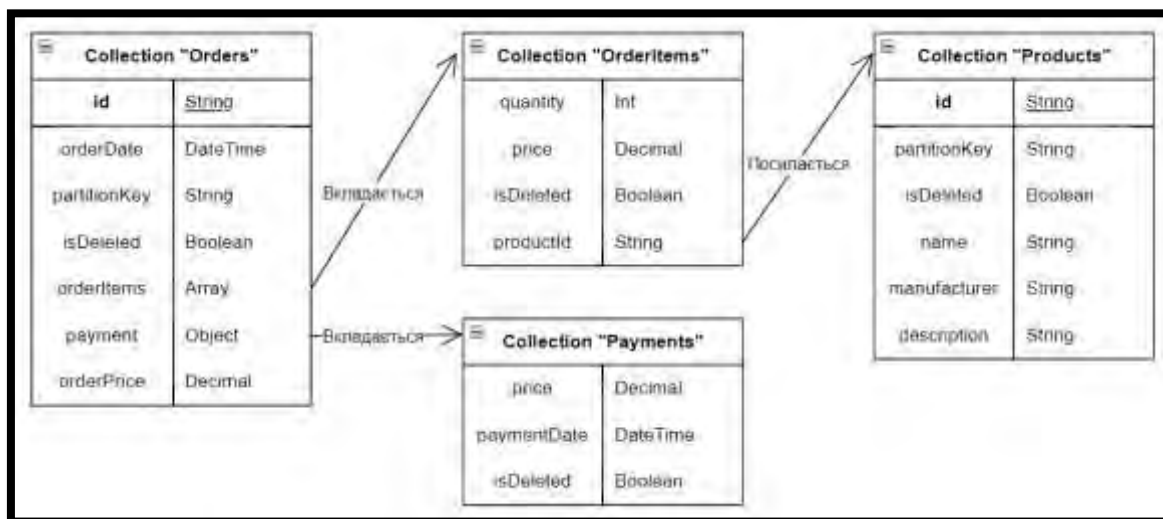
Collection "Orders"

| id | String |
|---|---|
| orderDate | DateTime |
| partitionKey | String |
| isDeleted | Boolean |
| orderItems | Array |
| payment | Object |
| orderPrice | Decimal |

Вкладається

Collection "OrderItems"

| quantity | Int |
|---|---|
| price | Decimal |
| isDeleted | Boolean |
| productId | String |

Посилається

Collection "Products"

| id | String |
|---|---|
| partitionKey | String |
| isDeleted | Boolean |
| name | String |
| manufacturer | String |
| description | String |

Вкладається

Collection "Payments"

| price | Decimal |
|---|---|
| paymentDate | DateTime |
| isDeleted | Boolean |